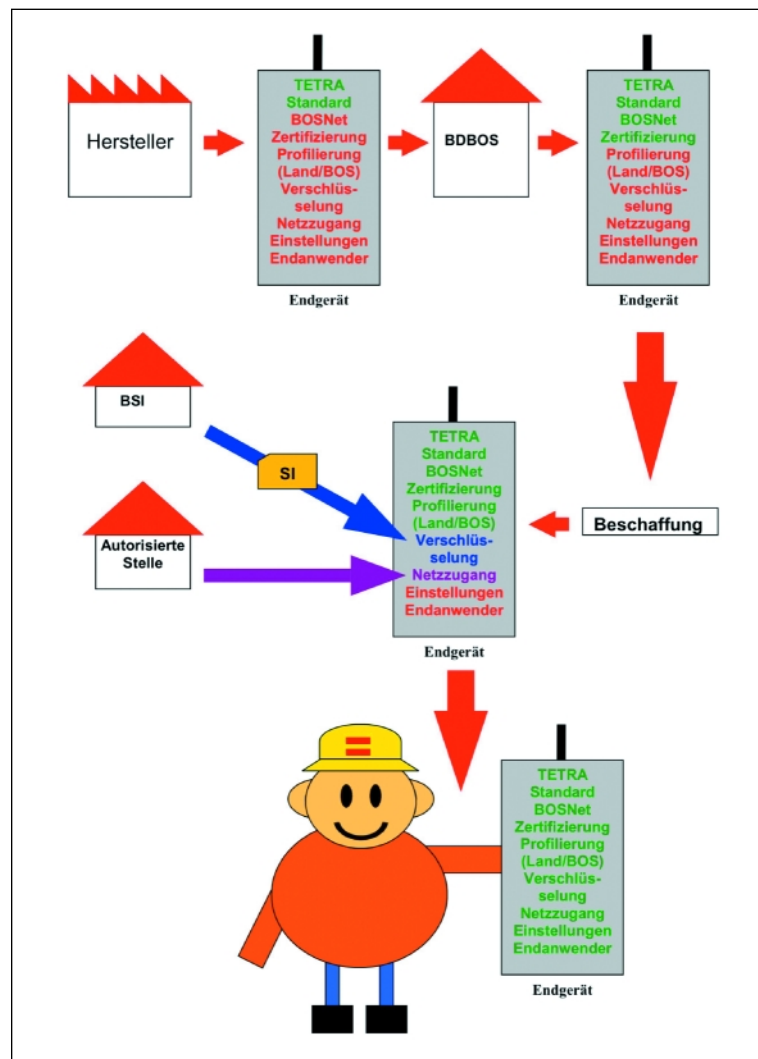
Hersteller

TETRA
Standard
BOSNet
Zertifizierung
Profilierung
(Land/BOS)
Verschlüsselung
Netzzugang
Einstellungen
Endanwender

Endgerät

BDBOS

TETRA
Standard
BOSNet
Zertifizierung
Profilierung
(Land/BOS)
Verschlüsselung
Netzzugang
Einstellungen
Endanwender

Endgerät

BSI

SI

Autorisierte Stelle

TETRA
Standard
BOSNet
Zertifizierung
Profilierung
(Land/BOS)
Verschlüsselung
Netzzugang
Einstellungen
Endanwender

Endgerät

Beschaffung

TETRA
Standard
BOSNet
Zertifizierung
Profilierung
(Land/BOS)
Verschlüsselung
Netzzugang
Einstellungen
Endanwender

Endgerät